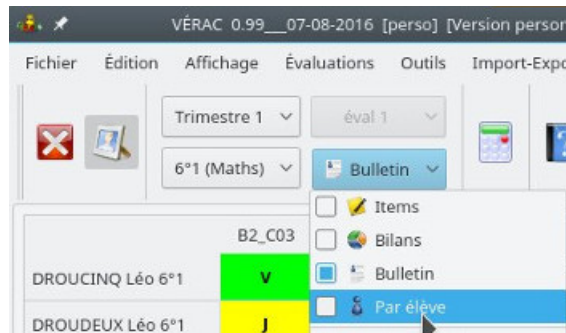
VÉRAC 0.99___07-08-2016 [perso] [Version perso

Fichier Édition Affichage Évaluations Outils Import-Expo

Trimestre 1
éval 1
6°1 (Maths)
Bulletin

Items
Bilans
Bulletin
Par élève

B2_C03
DROUCINQ Léo 6°1 V
DROUDEUX Léo 6°1 J